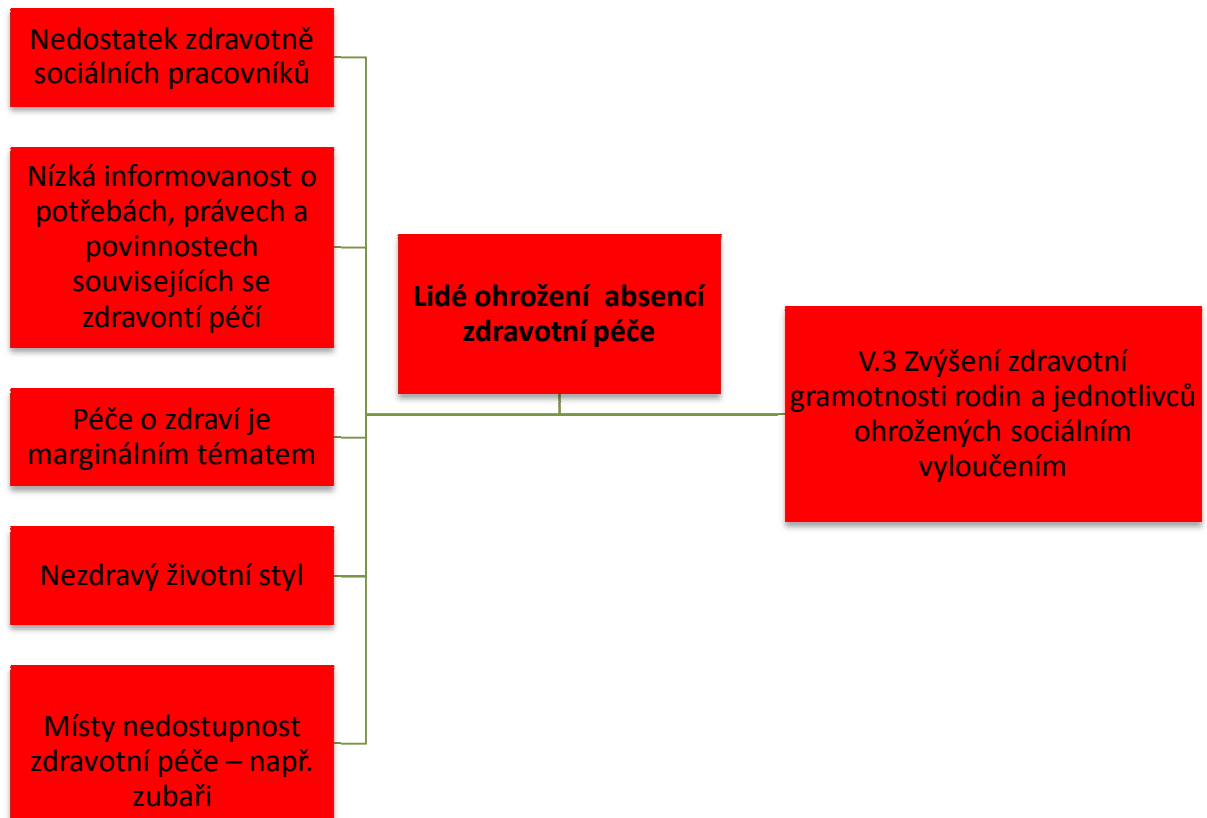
Nedostatek zdravotně sociálních pracovníků

Nízká informovanost o potřebách, právech a povinnostech souvisejících se zdravontí péčí

Péče o zdraví je marginálním tématem

Nezdravý životní styl

Místy nedostupnost zdravotní péče – např. zubaři

Lidé ohrožení absencí zdravotní péče

V.3 Zvýšení zdravotní gramotnosti rodin a jednotlivců ohrožených sociálním vyloučením